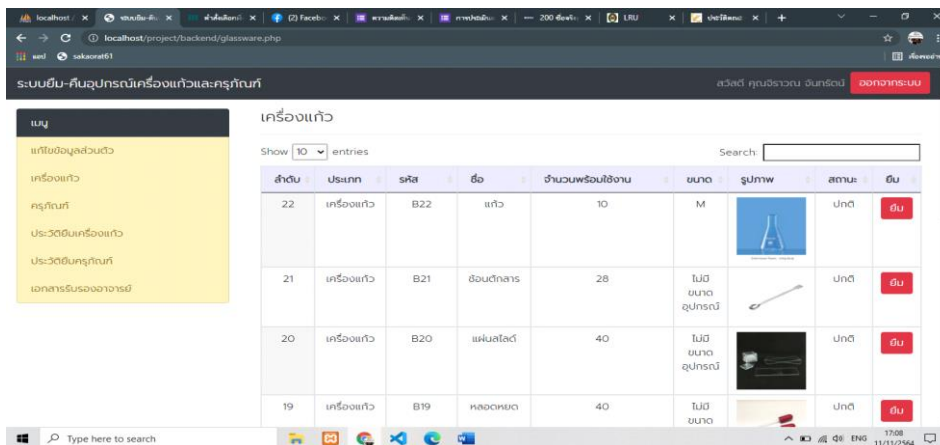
localhost / | ระบบยืม-คืน | คำสั่งเลือกที่ | (2) Facebo | ความคิดเห็น | การประเมิน | 200 ชื่อจริง | LRU | ประวัติผลง

localhost/project/backend/glassware.php

sarl sakaorat61

ระบบยืม-คืนอุปกรณ์เครื่องแก้วและครุภัณฑ์

สวัสดี คุณจิราวรรณ จันทร์ดี ออกจากระบบ

เมนู

แก้ไขข้อมูลส่วนตัว

เครื่องแก้ว

ครุภัณฑ์

ประวัติยืมเครื่องแก้ว

ประวัติยืมครุภัณฑ์

เอกสารรับรองอาจารย์

เครื่องแก้ว

Show 10 entries

Search:

| ลำดับ | ประเภท | รหัส | ชื่อ | จำนวนพร้อมใช้งาน | ขนาด | รูปภาพ | สถานะ | ยืม |
|---|---|---|---|---|---|---|---|---|
| 22 | เครื่องแก้ว | B22 | แก้ว | 10 | M | | ปกติ | ยืม |
| 21 | เครื่องแก้ว | B21 | ช้อนตักสาร | 28 | ไม่มีขนาดอุปกรณ์ | | ปกติ | ยืม |
| 20 | เครื่องแก้ว | B20 | แผ่นสไลด์ | 40 | ไม่มีขนาดอุปกรณ์ | | ปกติ | ยืม |
| 19 | เครื่องแก้ว | B19 | หลอดหยด | 40 | ไม่มีขนาด | | ปกติ | ยืม |

Type here to search

ENG 17:08 11/11/2564